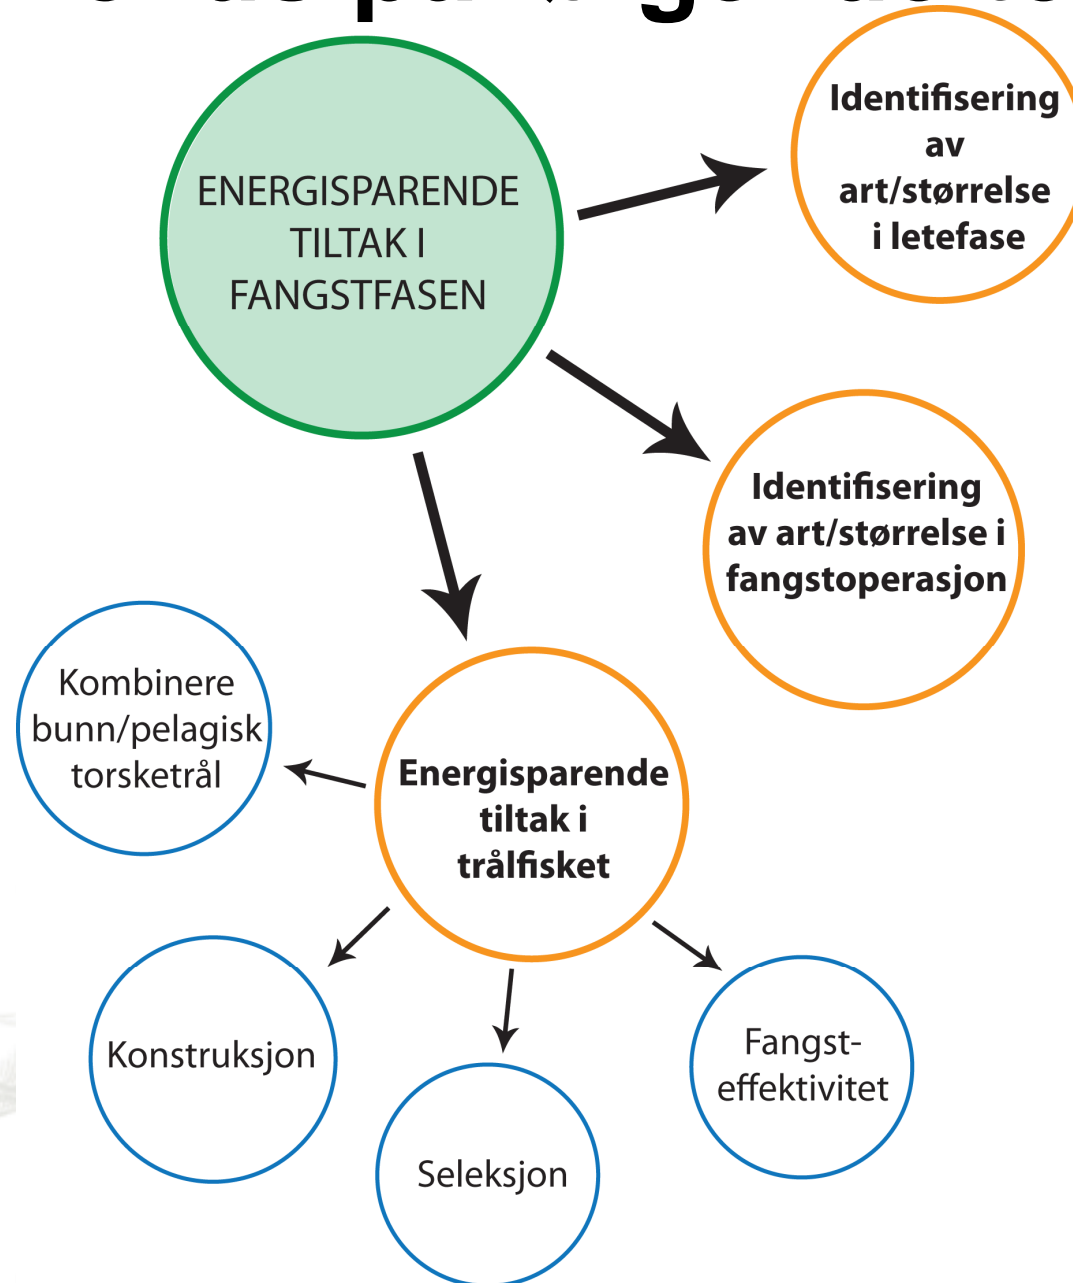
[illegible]

ENERGISPARENDE TILTAK I FANGSTFASEN

Identifisering av art/størrelse i letefase

Identifisering av art/størrelse i fangstoperasjon

Kombinere bunn/pelagisk torsketrål

Energisparende tiltak i trålfisket

Konstruksjon

Seleksjon

Fangsteffektivitet